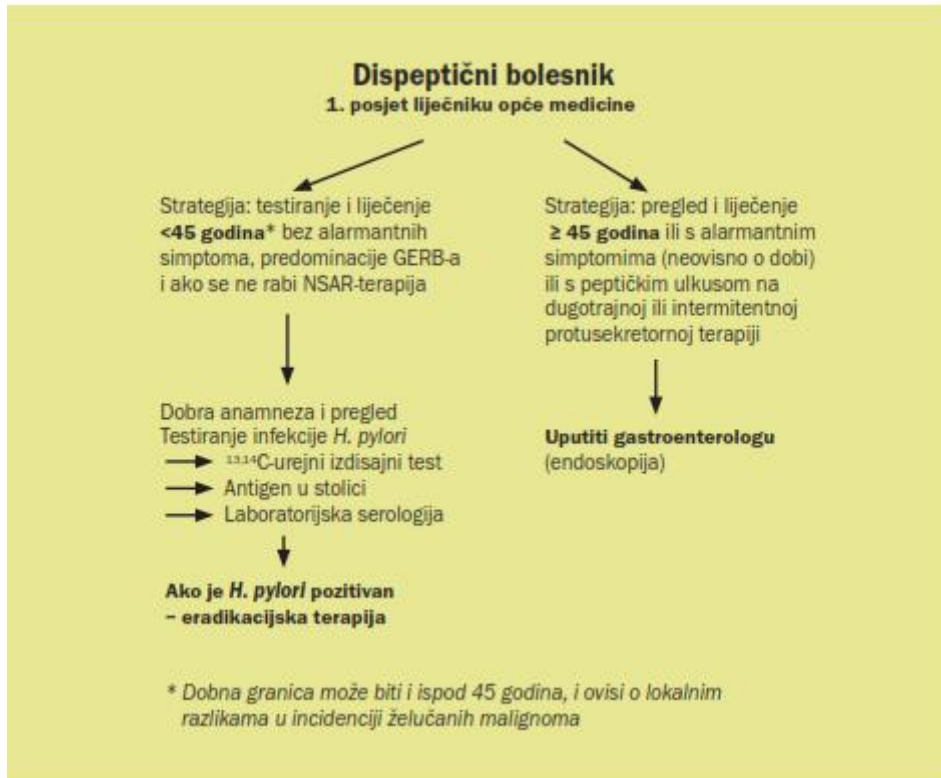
Dispeptični bolesnik
1. posjet liječniku opće medicine

Strategija: testiranje i liječenje **<45 godina*** bez alarmantnih simptoma, predominacije GERB-a i ako se ne rabi NSAR-terapija

Dobra anamneza i pregled
Testiranje infekcije *H. pylori*
→ $^{13,14}$C-urejni izdisajni test
→ Antigen u stolici
→ Laboratorijska serologija

Ako je *H. pylori* pozitivan – eradikacijska terapija

Strategija: pregled i liječenje **≥ 45 godina** ili s alarmantnim simptomima (neovisno o dobi) ili s peptičkim ulkusom na dugotrajnoj ili intermitentnoj protusekretornoj terapiji

**Uputiti gastroenterologu** (endoskopija)

* *Dobna granica može biti i ispod 45 godina, i ovisi o lokalnim razlikama u incidenciji želučanih malignoma*